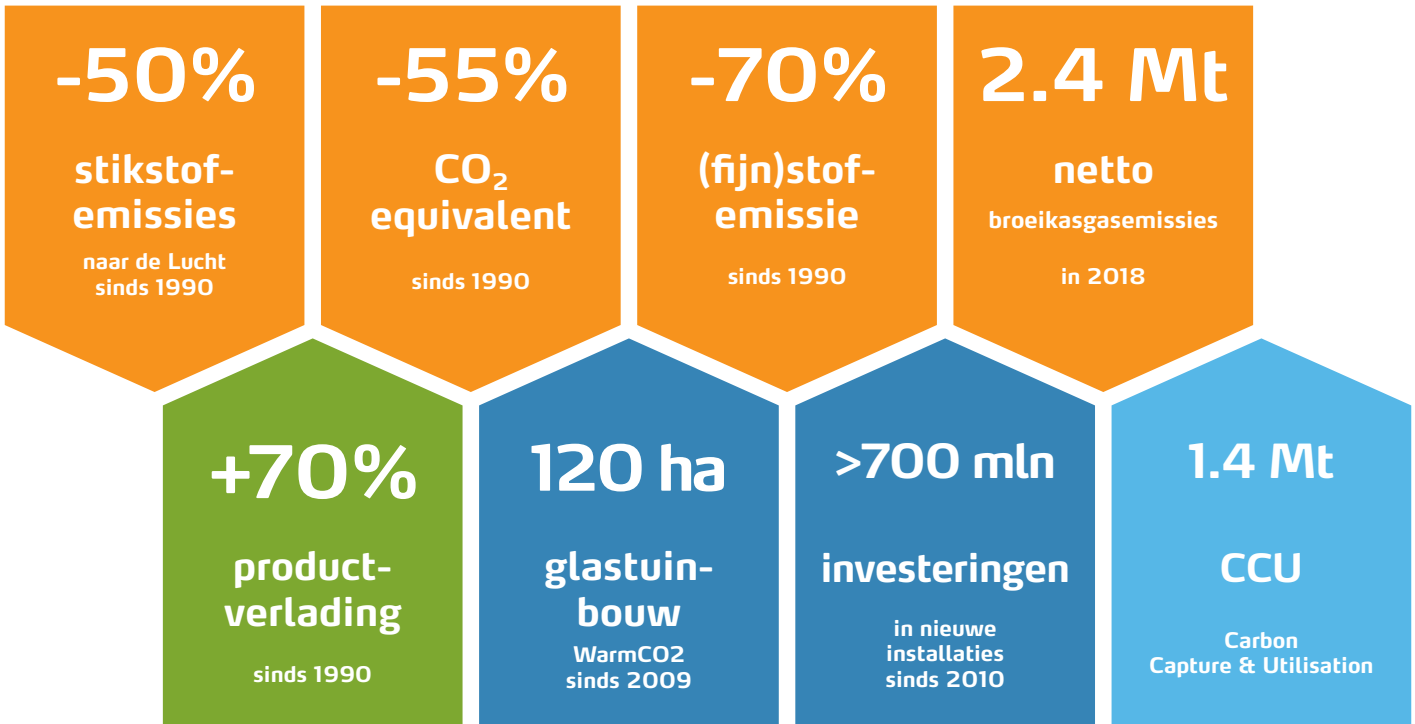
-50%

stikstofemissies

naar de Lucht sinds 1990

-55%

$CO_2$ equivalent

sinds 1990

-70%

(fijn)stofemissie

sinds 1990

2.4 Mt

netto

broeikasgasemissies

in 2018

+70%

productverlading

sinds 1990

120 ha

glastuinbouw

WarmCO2 sinds 2009

>700 mln

investeringen

in nieuwe installaties sinds 2010

1.4 Mt

CCU

Carbon Capture & Utilisation